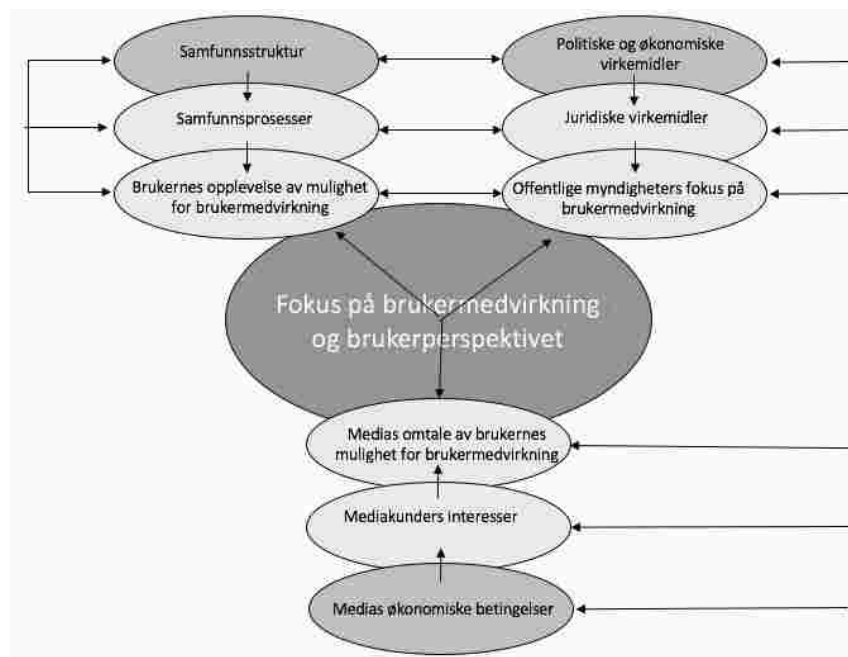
Samfunnsstruktur

Politiske og økonomiske virkemidler

Samfunnsprosesser

Juridiske virkemidler

Brukernes opplevelse av mulighet for brukermedvirkning

Offentlige myndigheters fokus på brukermedvirkning

Fokus på brukermedvirkning og brukerperspektivet

Medias omtale av brukernes mulighet for brukermedvirkning

Mediakunders interesser

Medias økonomiske betingelser